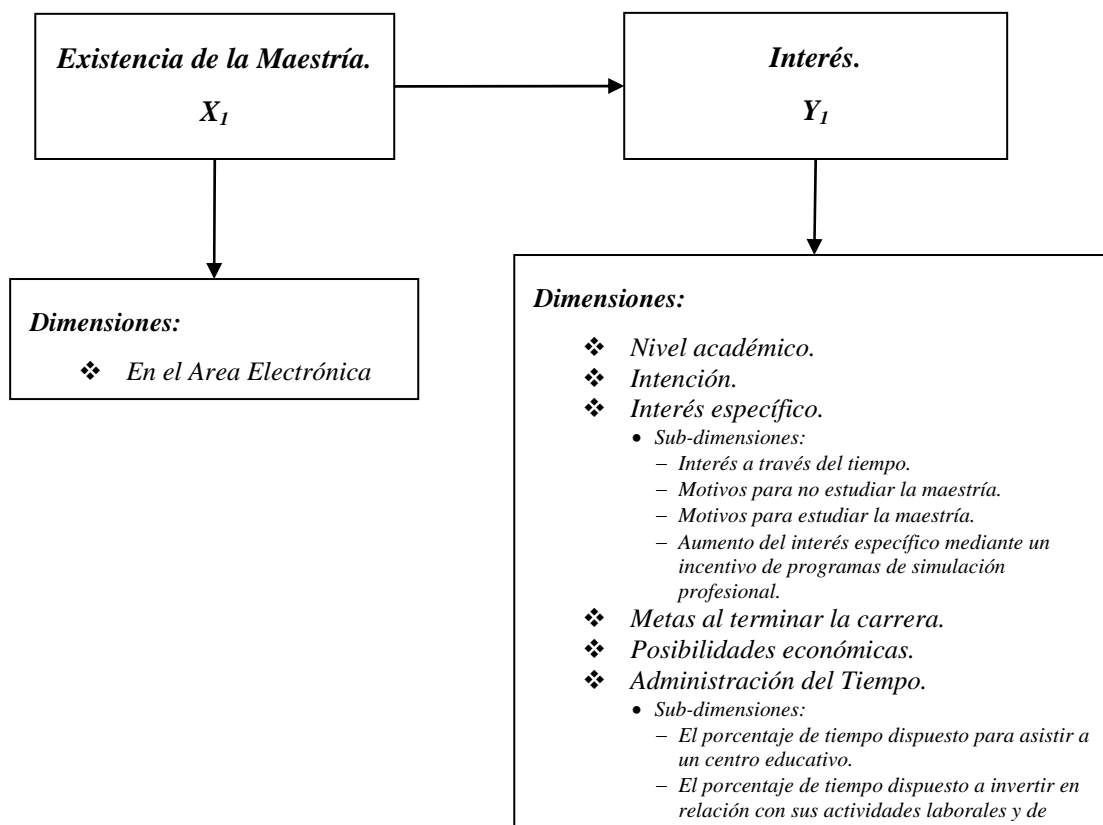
Existencia de la Maestría.
$X_1$

Interés.
$Y_1$

Dimensiones:
❖ En el Area Electrónica

Dimensiones:
❖ Nivel académico.
❖ Intención.
❖ Interés específico.
• Sub-dimensiones:
– Interés a través del tiempo.
– Motivos para no estudiar la maestría.
– Motivos para estudiar la maestría.
– Aumento del interés específico mediante un incentivo de programas de simulación profesional.
❖ Metas al terminar la carrera.
❖ Posibilidades económicas.
❖ Administración del Tiempo.
• Sub-dimensiones:
– El porcentaje de tiempo dispuesto para asistir a un centro educativo.
– El porcentaje de tiempo dispuesto a invertir en relación con sus actividades laborales y de